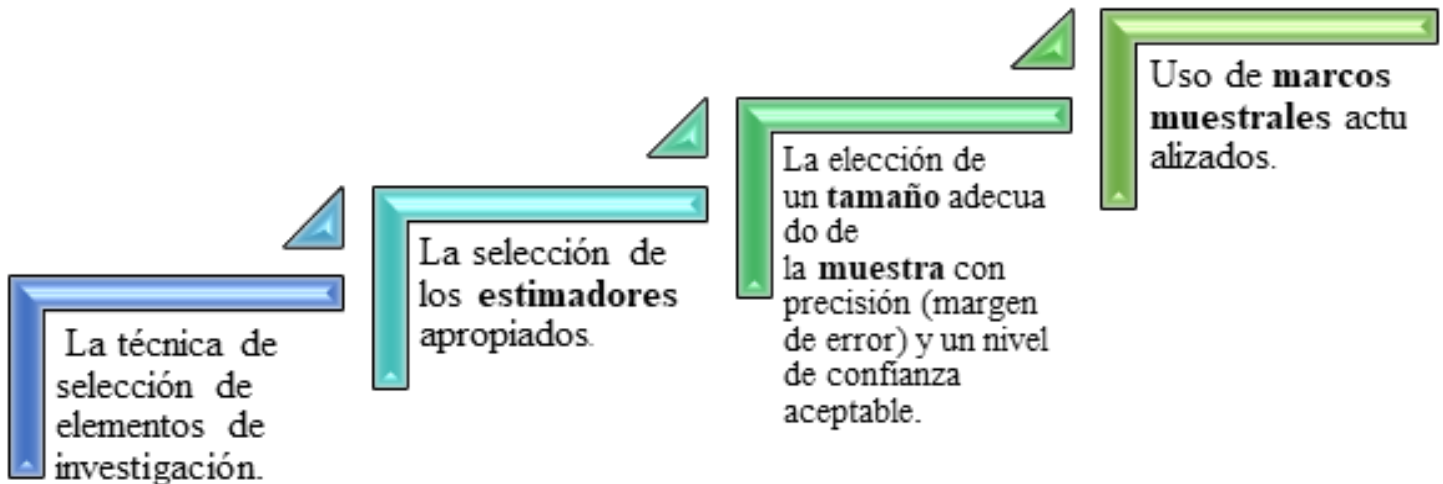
La técnica de selección de elementos de investigación.

La selección de los **estimadores** apropiados.

La elección de un **tamaño** adecuado de la **muestra** con precisión (margen de error) y un nivel de confianza aceptable.

Uso de **marcos muestrales** actualizados.